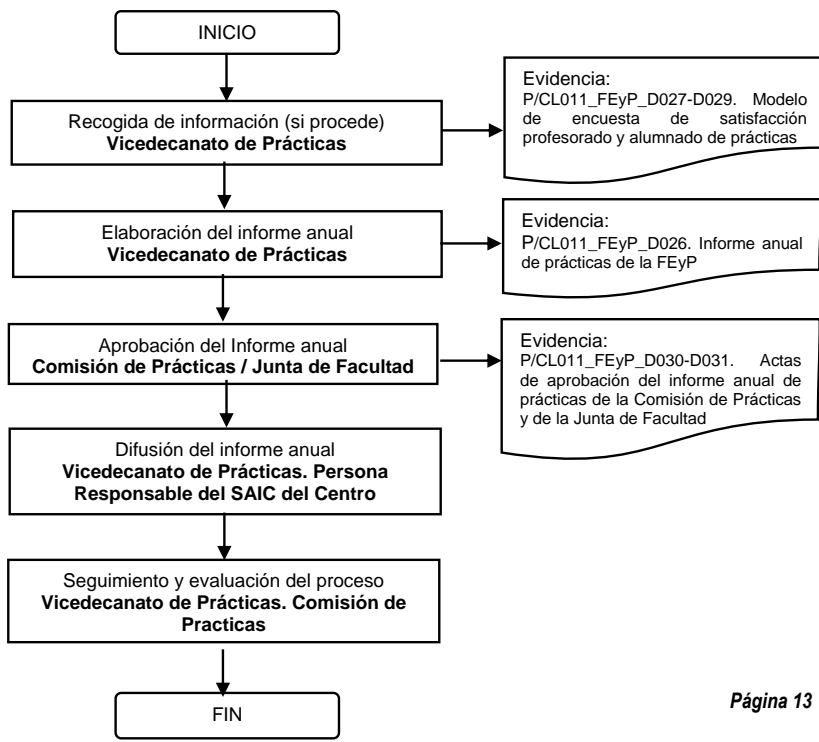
INICIO

Recogida de información (si procede)
**Vicedecanato de Prácticas**

Evidencia:
P/CL011_FEyP_D027-D029. Modelo de encuesta de satisfacción profesorado y alumnado de prácticas

Elaboración del informe anual
**Vicedecanato de Prácticas**

Evidencia:
P/CL011_FEyP_D026. Informe anual de prácticas de la FEyP

Aprobación del Informe anual
**Comisión de Prácticas / Junta de Facultad**

Evidencia:
P/CL011_FEyP_D030-D031. Actas de aprobación del informe anual de prácticas de la Comisión de Prácticas y de la Junta de Facultad

Difusión del informe anual
**Vicedecanato de Prácticas. Persona Responsable del SAIC del Centro**

Seguimiento y evaluación del proceso
**Vicedecanato de Prácticas. Comisión de Practicas**

FIN

*Página 13*